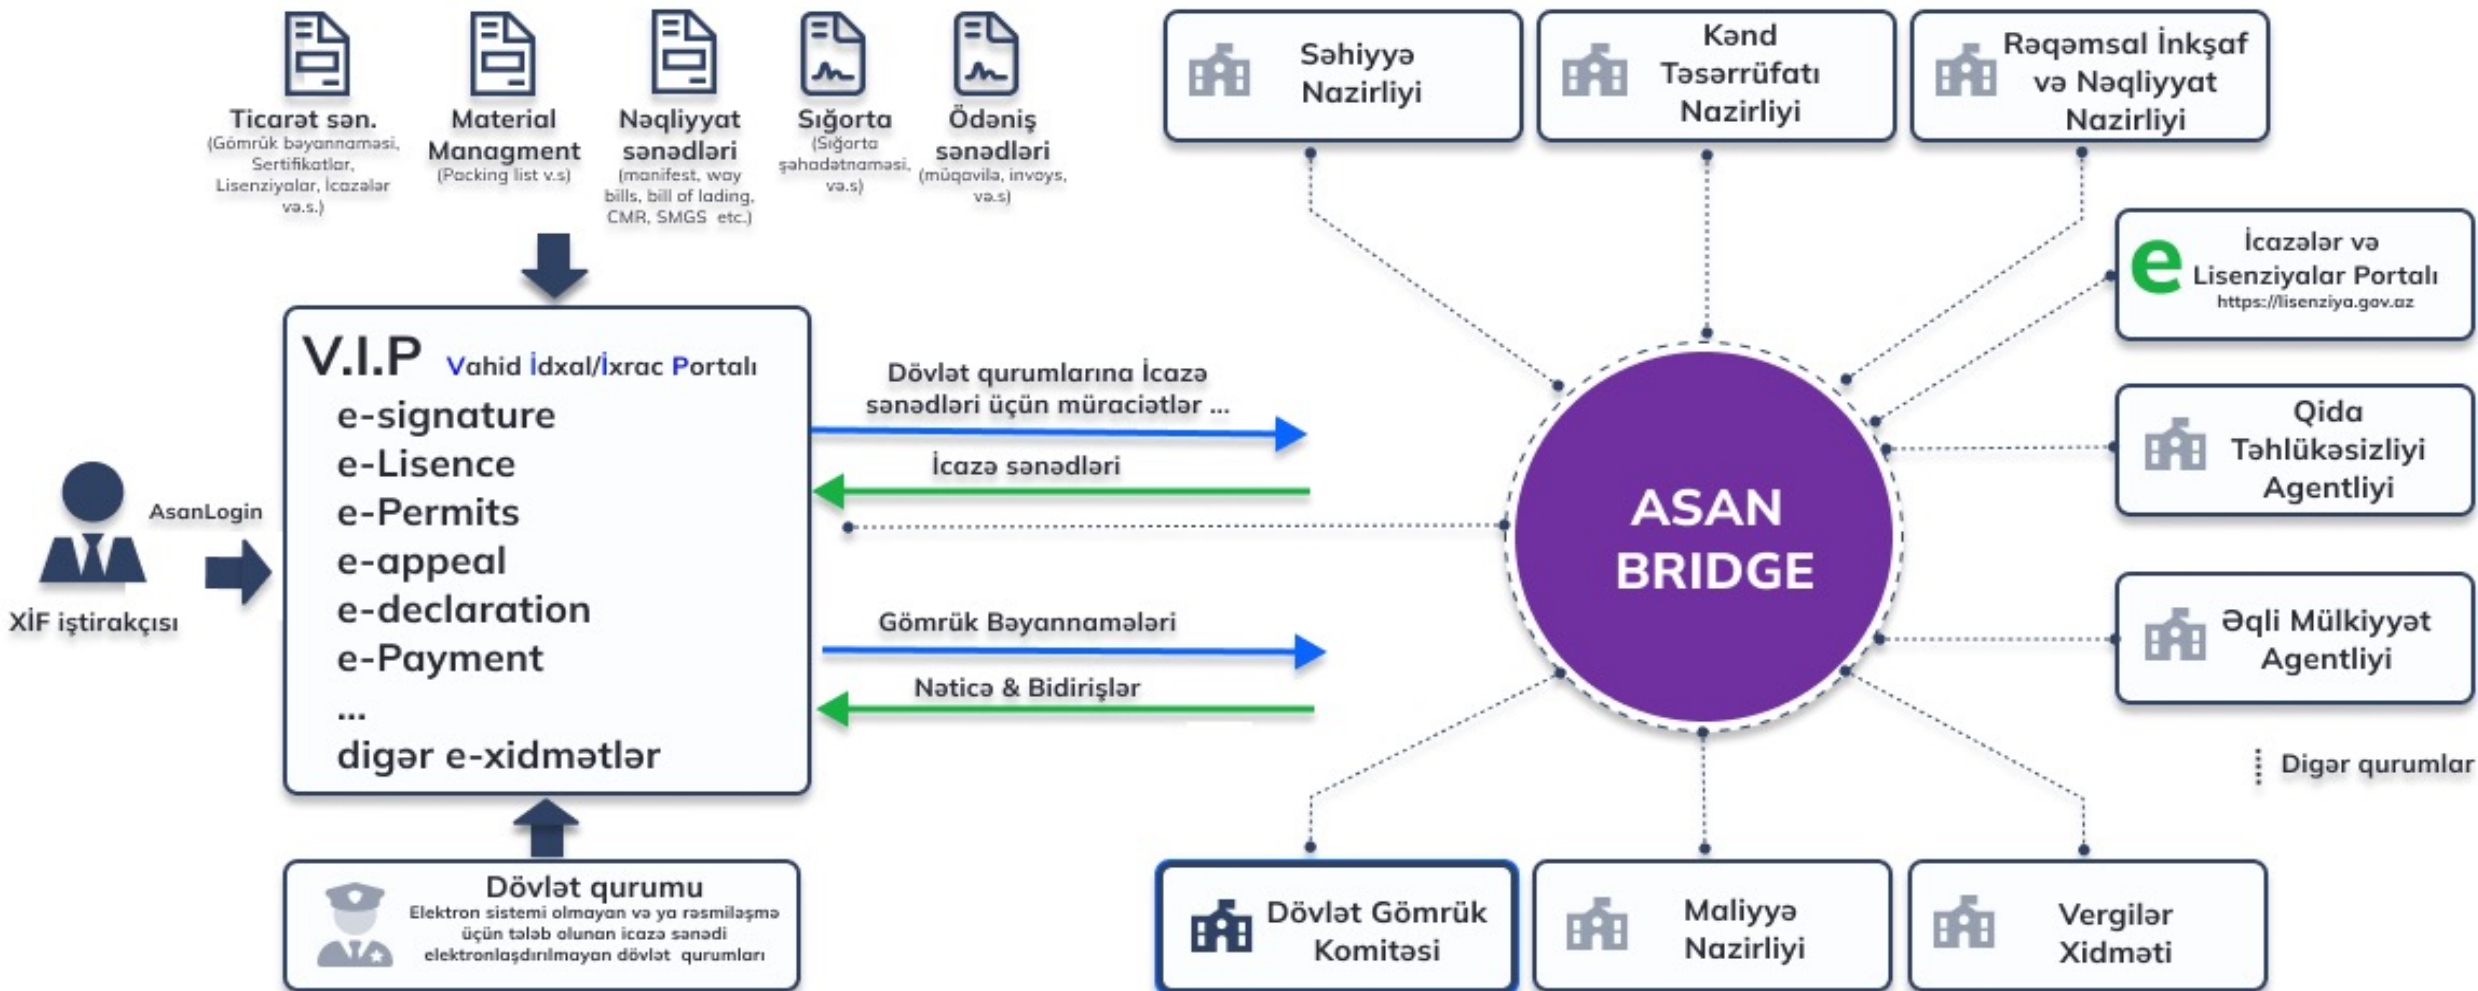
Ticarət sən.
(Gömrük bəyannaməsi, Sertifikatlar, Lisenziyalar, İcazələr və.s.)

Material Managment
(Packing list v.s)

Nəqliyyat sənədləri
(manifest, way bills, bill of lading, CMR, SMGS etc.)

Sığorta
(Sığorta şəhadətnaməsi, və.s)

Ödəniş sənədləri
(müqavilə, invoys, və.s)

Səhiyyə Nazirliyi

Kənd Təsərrüfatı Nazirliyi

Rəqəmsal İnkşaf və Nəqliyyat Nazirliyi

e İcazələr və Lisenziyalar Portalı
https://lisenziya.gov.az

Qida Təhlükəsizliyi Agentliyi

Əqli Mülkiyyət Agentliyi

Digər qurumlar

V.I.P Vahid İdxal/İxrac Portalı
e-signature
e-Lisence
e-Permits
e-appeal
e-declaration
e-Payment
...
digər e-xidmətlər

AsanLogin

XİF iştirakçısı

Dövlət qurumlarına İcazə sənədləri üçün müraciətlər ...

İcazə sənədləri

Gömrük Bəyannamələri

Nəticə & Bidirişlər

ASAN BRIDGE

Dövlət qurumu
Elektron sistemi olmayan və ya rəsmiləşmə üçün tələb olunan icazə sənədi elektronlaşdırılmayan dövlət qurumları

Dövlət Gömrük Komitəsi

Maliyyə Nazirliyi

Vergilər Xidməti